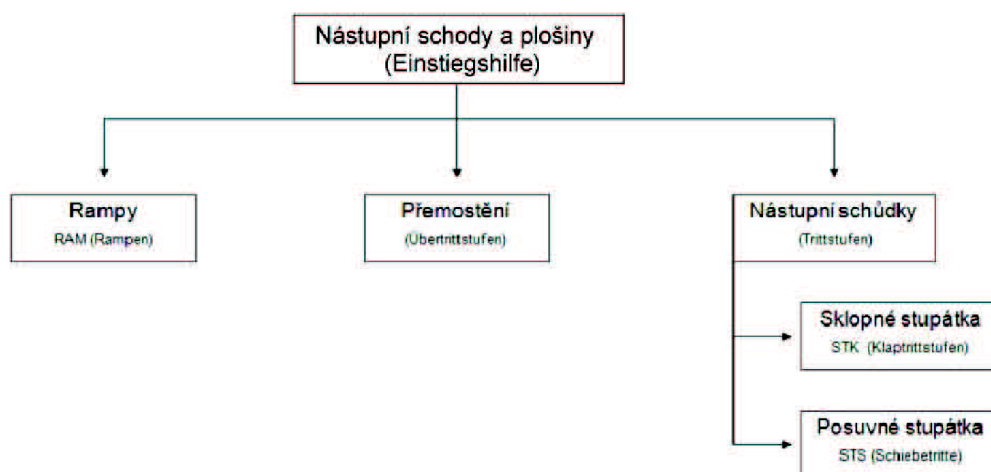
Nástupní schody a plošiny
(Einstiegshilfe)

Rampy
RAM (Rampen)

Přemostění
(Übertrittstufen)

Nástupní schůdky
(Trittstufen)

Sklopné stupátka
STK (Klaptrittstufen)

Posuvné stupátka
STS (Schiebetritte)